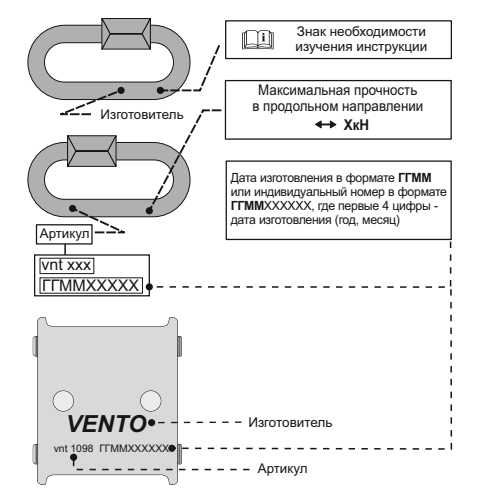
Знак необходимости изучения инструкции

Изготовитель

Максимальная прочность в продольном направлении
↔ ХкН

Дата изготовления в формате **ГГММ** или индивидуальный номер в формате **ГГММ**XXXXXX, где первые 4 цифры - дата изготовления (год, месяц)

Артикул

vnt xxx

ГГММXXXXXX

VENTO

Изготовитель

vnt 1098 ГГММXXXXXX

Артикул